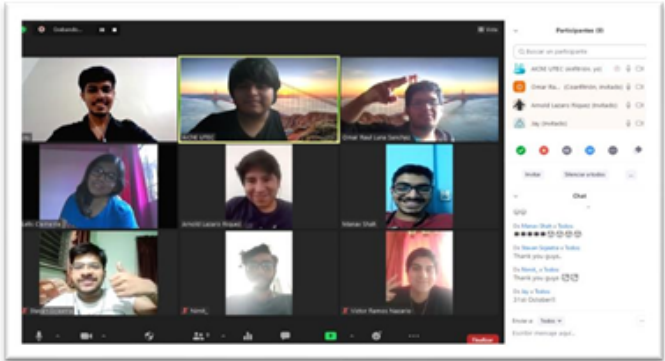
Grabando...

Vista

Participantes (9)

Buscar un participante

ACM UPEC (Anfitrión, yo)

Omar Ra... (Coanfitrión, invitado)

Arnold Lazaro Riquez (Invitado)

Jay (Invitado)

ACM UPEC

Omar Raul Leia Sanchez

Arnold Lazaro Riquez

Manav Shah

Nimit_

Victor Ramos Nazario

Invitar

Silenciar a todos

...

Chat

De Manav Shah a Todos:

De Stevan Soparia a Todos:
Thank you guys

De Nimit_ a Todos:
Thank you guys

De Jay a Todos:
31st October!!

Enviar a: Todos

Escribir mensaje aquí...

Finalizar